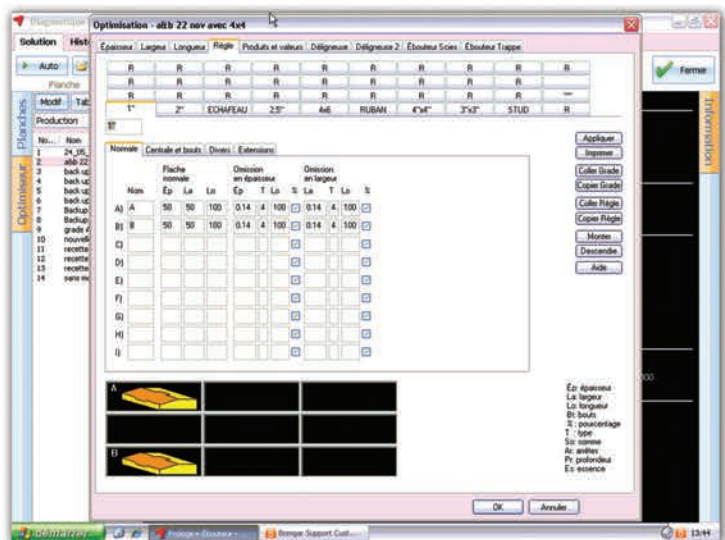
Diagnostique

Optimisation - alb 22 nov avec 4x4

Solution Hist

Auto

Planche

Modif Tab

Production

Planches

Optimiseur

| No... | Nom |
|---|---|
| 1 | 24_05_ |
| 2 | alb 22 |
| 3 | back up |
| 4 | back up |
| 5 | back up |
| 6 | back up |
| 7 | Backup |
| 8 | Backup |
| 9 | grade A |
| 10 | nouvell |
| 11 | recette |
| 12 | recette |
| 13 | recette |
| 14 | sans m |

Épaisseur Largeur Longueur Règle Produits et valeurs Déligneuse Déligneuse 2 Ébouteur Scies Ébouteur Trappe

| R | R | R | R | R | R | R | R | R | R |
|---|---|---|---|---|---|---|---|---|---|
| R | R | R | R | R | R | R | R | R | R |
| R | R | R | R | R | R | R | R | R | --- |
| 1" | 2" | ECHAFEAU | 2.5" | 4x6 | RUBAN | 4"x4" | 3"x3" | STUD | R |

1"

Normale Centrale et bouts Divers Extensions

| | Nom | Flache normale Ép | La | Lo | Omission en épaisseur Ép | T | Lo | % | Omission en largeur La | T | Lo | % |
|---|---|---|---|---|---|---|---|---|---|---|---|---|
| A) | A | 50 | 50 | 100 | 0.14 | 4 | 100 | ☑ | 0.14 | 4 | 100 | ☑ |
| B) | B | 50 | 50 | 100 | 0.14 | 4 | 100 | ☑ | 0.14 | 4 | 100 | ☑ |
| C) | | | | | | | | ☑ | | | | ☑ |
| D) | | | | | | | | ☑ | | | | ☑ |
| E) | | | | | | | | ☑ | | | | ☑ |
| F) | | | | | | | | ☑ | | | | ☑ |
| G) | | | | | | | | ☑ | | | | ☑ |
| H) | | | | | | | | ☑ | | | | ☑ |
| I) | | | | | | | | ☑ | | | | ☑ |

Appliquer
Imprimer
Coller Grade
Copier Grade
Coller Règle
Copier Règle
Monter
Descendre
Aide

A

B

Ép: épaisseur
La: largeur
Lo: longueur
Bt: bouts
%: pourcentage
T: type
So: somme
Ar: arêtes
Pr: profondeur
Es: ecorce

OK Annuler

Fermer

Information

Démarrer

Prologix - Ébouteur - ...

Bonque Support Cust...

13:44